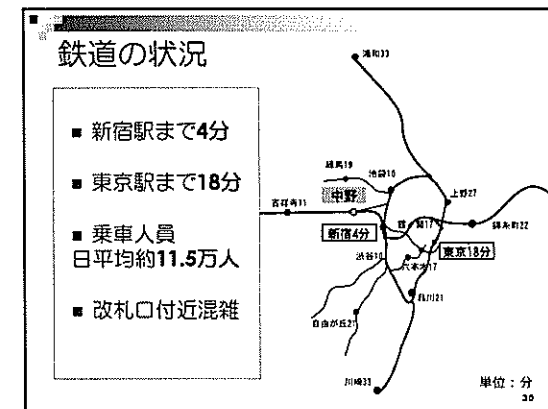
鉄道の状況

■ 新宿駅まで4分

■ 東京駅まで18分

■ 乗車人員
日平均約11.5万人

■ 改札口付近混雑

浦和33

練馬19

池袋10

上野27

吉祥寺11

中野

新宿4分

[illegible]

錦糸町22

渋谷10

六本木17

東京18分

品川21

自由が丘21

川崎33

単位：分

30